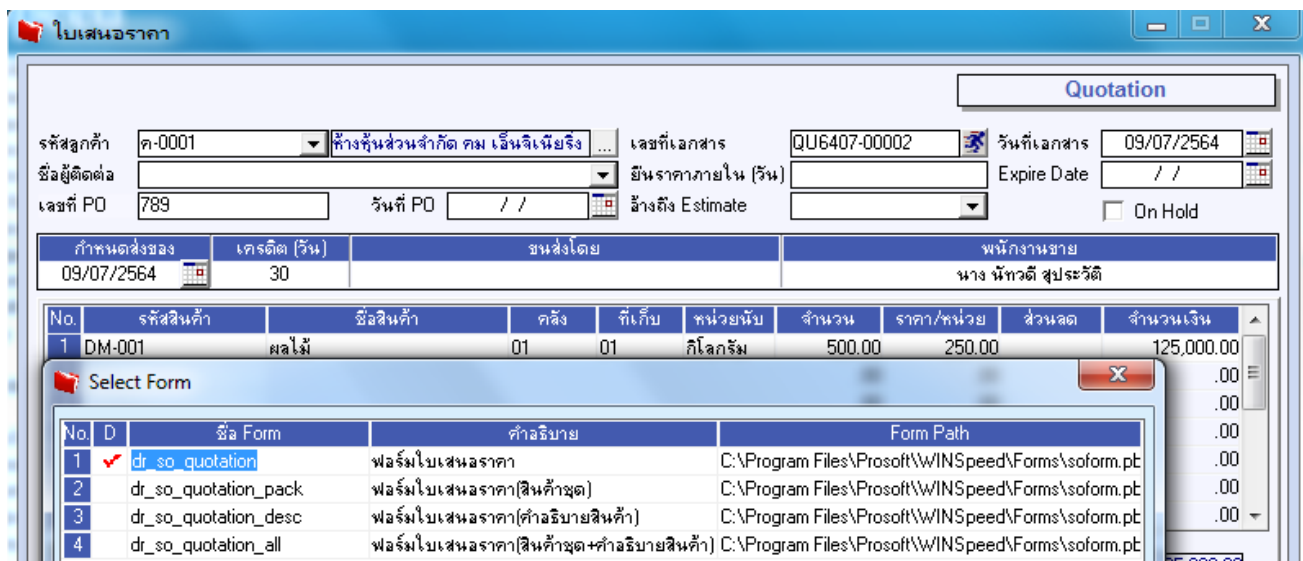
ใบเสนอราคา

Quotation

รหัสลูกค้า ค-0001 ห้างหุ้นส่วนจำกัด คม เอ็นจิเนียริ่ง ...
เลขที่เอกสาร QU6407-00002
วันที่เอกสาร 09/07/2564
ชื่อผู้ติดต่อ
ยืนราคาภายใน (วัน)
Expire Date / /
เลขที่ PO 789
วันที่ PO / /
อ้างถึง Estimate
On Hold

| กำหนดส่งของ | เครดิต (วัน) | ขนส่งโดย | พนักงานขาย |
|---|---|---|---|
| 09/07/2564 | 30 | | นาง นัทวดี สุประวัติ |

| No. | รหัสสินค้า | ชื่อสินค้า | คลัง | ที่เก็บ | หน่วยนับ | จำนวน | ราคา/หน่วย | ส่วนลด | จำนวนเงิน |
|---|---|---|---|---|---|---|---|---|---|
| 1 | DM-001 | ผลไม้ | 01 | 01 | กิโลกรัม | 500.00 | 250.00 | | 125,000.00 |
| | | | | | | | | | .00 |
| | | | | | | | | | .00 |
| | | | | | | | | | .00 |
| | | | | | | | | | .00 |
| | | | | | | | | | .00 |
| | | | | | | | | | .00 |

Select Form

| No. | D | ชื่อ Form | คำอธิบาย | Form Path |
|---|---|---|---|---|
| 1 | ✔ | dr_so_quotation | ฟอร์มใบเสนอราคา | C:\Program Files\Prosoft\WINSpeed\Forms\soform.pb |
| 2 | | dr_so_quotation_pack | ฟอร์มใบเสนอราคา(สินค้าชุด) | C:\Program Files\Prosoft\WINSpeed\Forms\soform.pb |
| 3 | | dr_so_quotation_desc | ฟอร์มใบเสนอราคา(คำอธิบายสินค้า) | C:\Program Files\Prosoft\WINSpeed\Forms\soform.pb |
| 4 | | dr_so_quotation_all | ฟอร์มใบเสนอราคา(สินค้าชุด+คำอธิบายสินค้า) | C:\Program Files\Prosoft\WINSpeed\Forms\soform.pb |